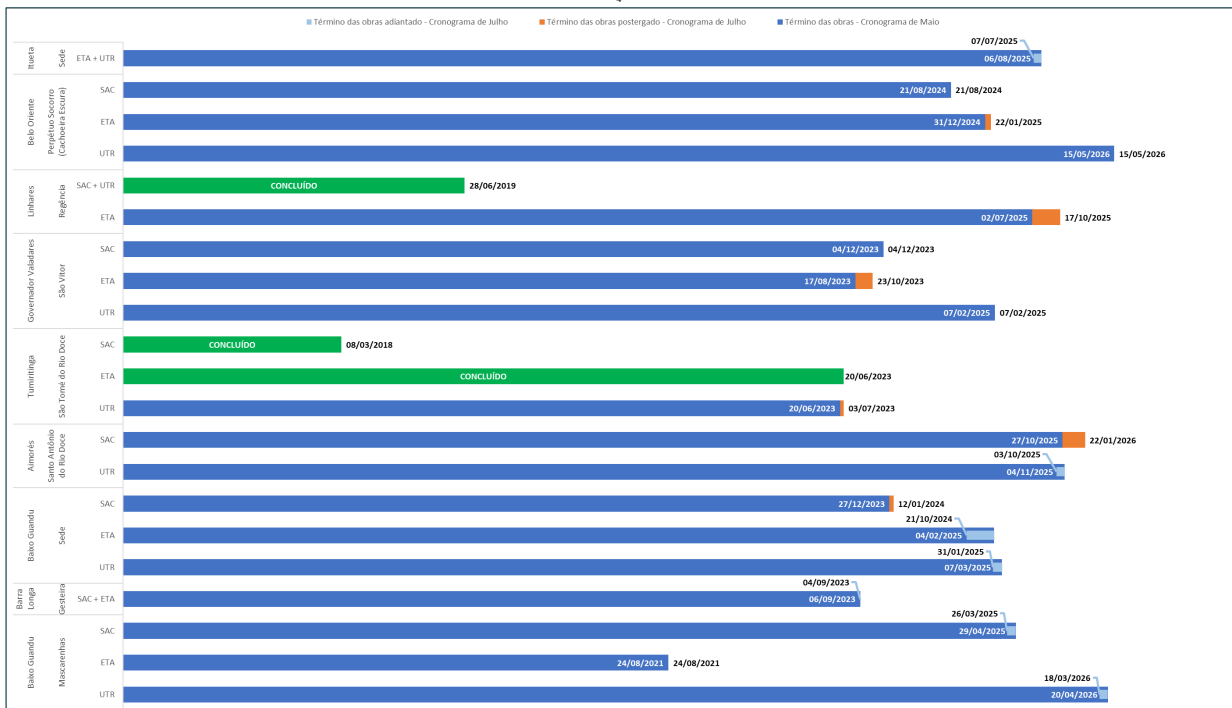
Término das obras adiantado - Cronograma de Julho
Término das obras postergado - Cronograma de Julho
Término das obras - Cronograma de Maio

| Município | Localidade | Estrutura | Término das obras | |
|---|---|---|---|---|
| Itueta | Sede | ETA + UTR | 06/08/2025 | 07/07/2025 |
| Belo Oriente | Perpétuo Socorro (Cachoeira Escura) | SAC | 21/08/2024 | 21/08/2024 |
| | | ETA | 31/12/2024 | 22/01/2025 |
| | | UTR | 15/05/2026 | 15/05/2026 |
| Linhares | Regência | SAC + UTR | CONCLUÍDO | 28/06/2019 |
| | | ETA | 02/07/2025 | 17/10/2025 |
| Governador Valadares | São Vitor | SAC | 04/12/2023 | 04/12/2023 |
| | | ETA | 17/08/2023 | 23/10/2023 |
| | | UTR | 07/02/2025 | 07/02/2025 |
| Tumiritinga | São Tomé do Rio Doce | SAC | CONCLUÍDO | 08/03/2018 |
| | | ETA | CONCLUÍDO | 20/06/2023 |
| | | UTR | 20/06/2023 | 03/07/2023 |
| Aimorés | Santo Antônio do Rio Doce | SAC | 27/10/2025 | 22/01/2026 |
| | | UTR | 04/11/2025 | 03/10/2025 |
| Baixo Guandu | Sede | SAC | 27/12/2023 | 12/01/2024 |
| | | ETA | 04/02/2025 | 21/10/2024 |
| | | UTR | 07/03/2025 | 31/01/2025 |
| Barra Longa | Gesteira | SAC + ETA | 06/09/2023 | 04/09/2023 |
| Baixo Guandu | Mascarenhas | SAC | 29/04/2025 | 26/03/2025 |
| | | ETA | 24/08/2021 | 24/08/2021 |
| | | UTR | 20/04/2026 | 18/03/2026 |